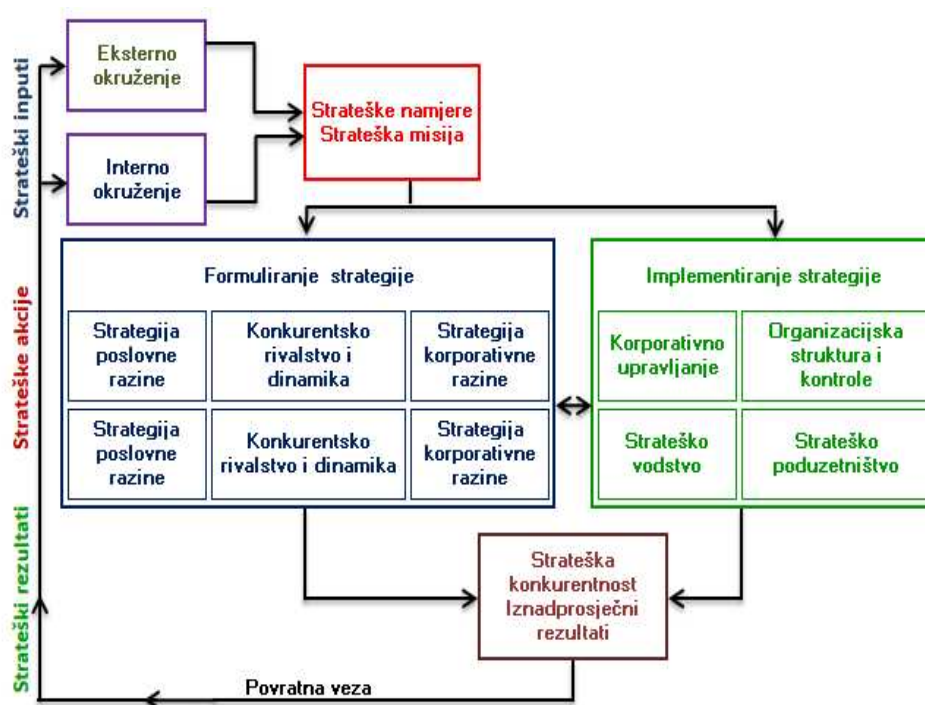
Strateški inputi

Strateške akcije

Strateški rezultati

Eksterno okruženje

Interno okruženje

Strateške namjere
Strateška misija

Formuliranje strategije

| Strategija poslovne razine | Konkurentsko rivalstvo i dinamika | Strategija korporativne razine |
|---|---|---|
| Strategija poslovne razine | Konkurentsko rivalstvo i dinamika | Strategija korporativne razine |

Implementiranje strategije

| Korporativno upravljanje | Organizacijska struktura i kontrole |
|---|---|
| Strateško vodstvo | Strateško poduzetništvo |

Strateška konkurentnost
Iznadprosječni rezultati

Povratna veza